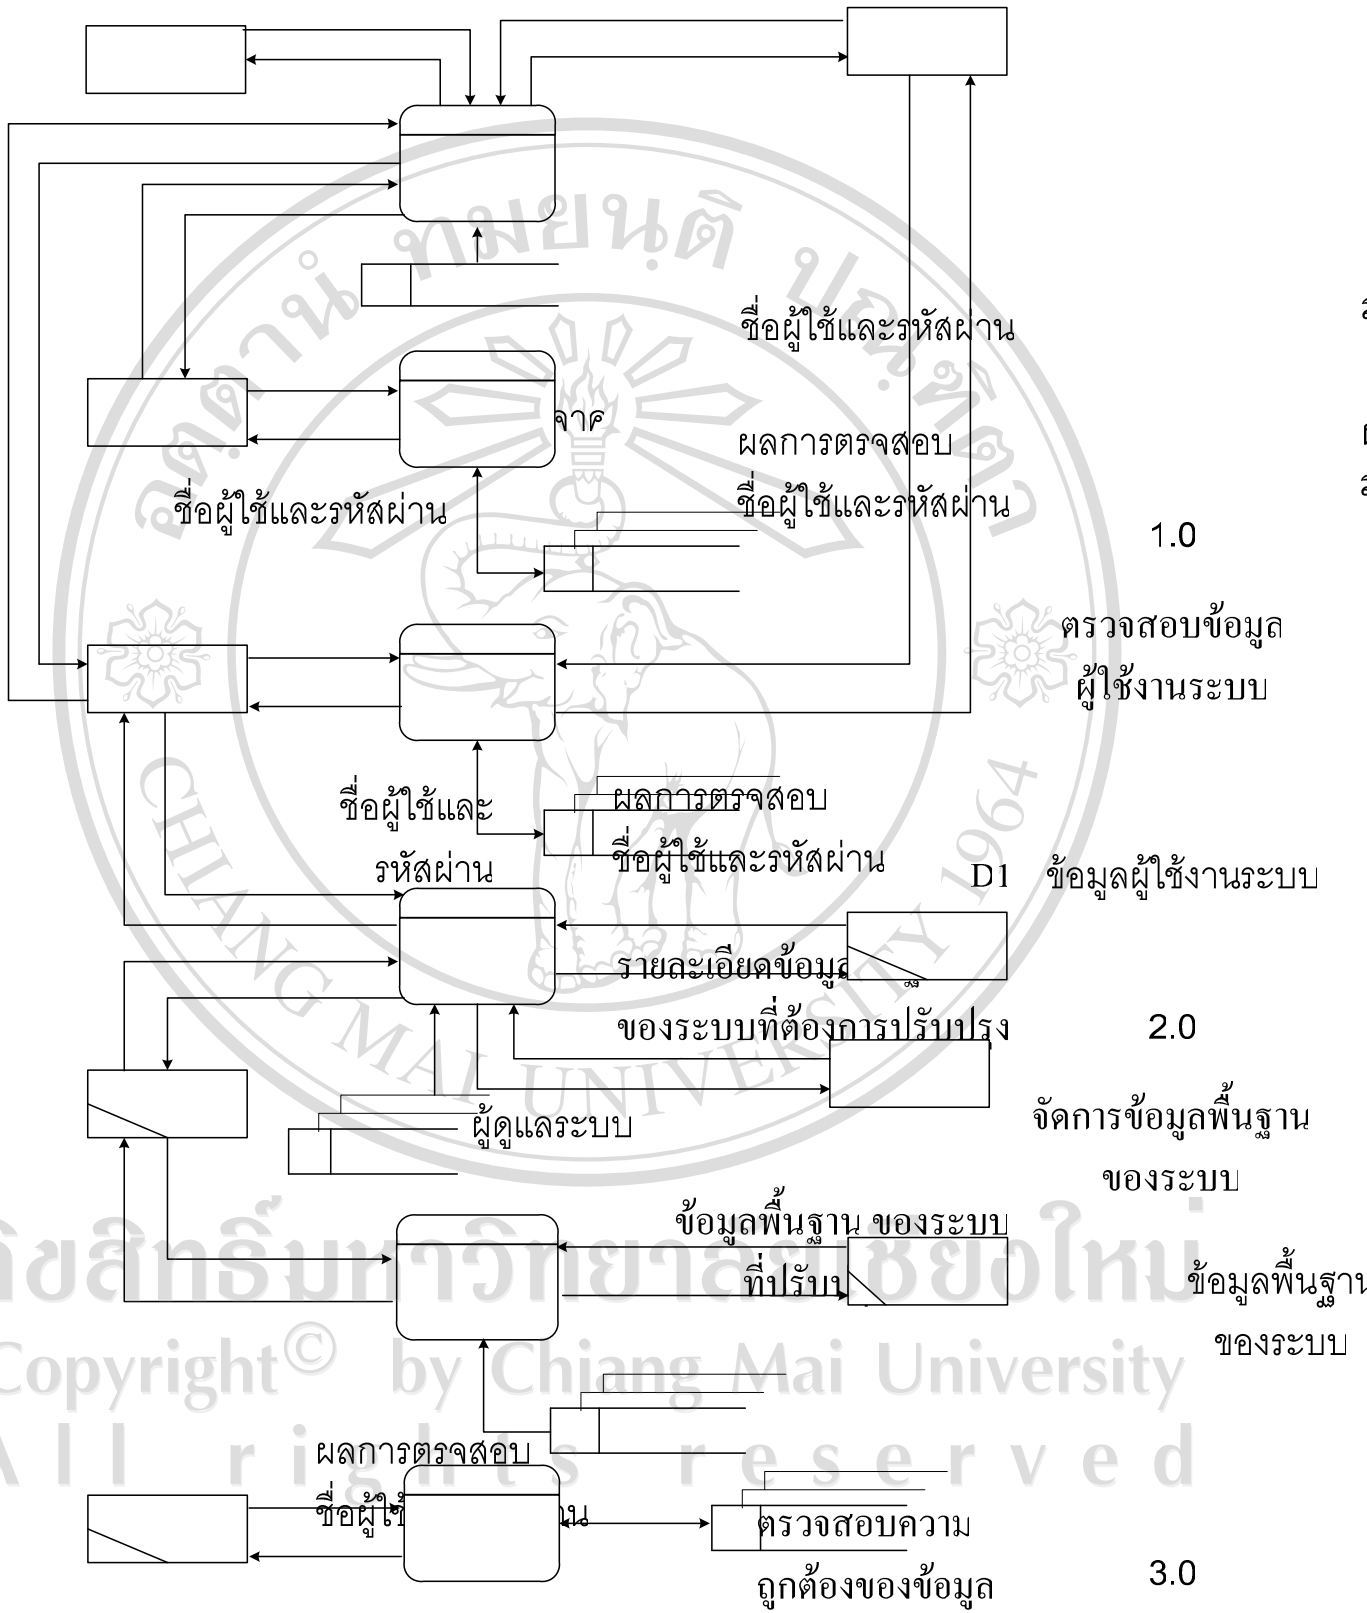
ชื่อผู้ใช้และรหัสผ่าน

จาก

ผลการตรวจสอบ

ชื่อผู้ใช้และรหัสผ่าน

ชื่อผู้ใช้และรหัสผ่าน

1.0

ตรวจสอบข้อมูล ผู้ใช้งานระบบ

ชื่อผู้ใช้และ รหัสผ่าน

ผลการตรวจสอบ

ชื่อผู้ใช้และรหัสผ่าน

D1 ข้อมูลผู้ใช้งานระบบ

รายละเอียดข้อมูล

ของระบบที่ต้องการปรับปรุง

2.0

ผู้ดูแลระบบ

จัดการข้อมูลพื้นฐาน ของระบบ

ข้อมูลพื้นฐาน ของระบบ

ที่ปรับ

ข้อมูลพื้นฐาน ของระบบ

ลิขสิทธิ์มหาวิทยาลัยเชียงใหม่

Copyright© by Chiang Mai University

All rights reserved

ผลการตรวจสอบ

ชื่อผู้ใช้ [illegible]น

ตรวจสอบความ ถูกต้องของข้อมูล

3.0